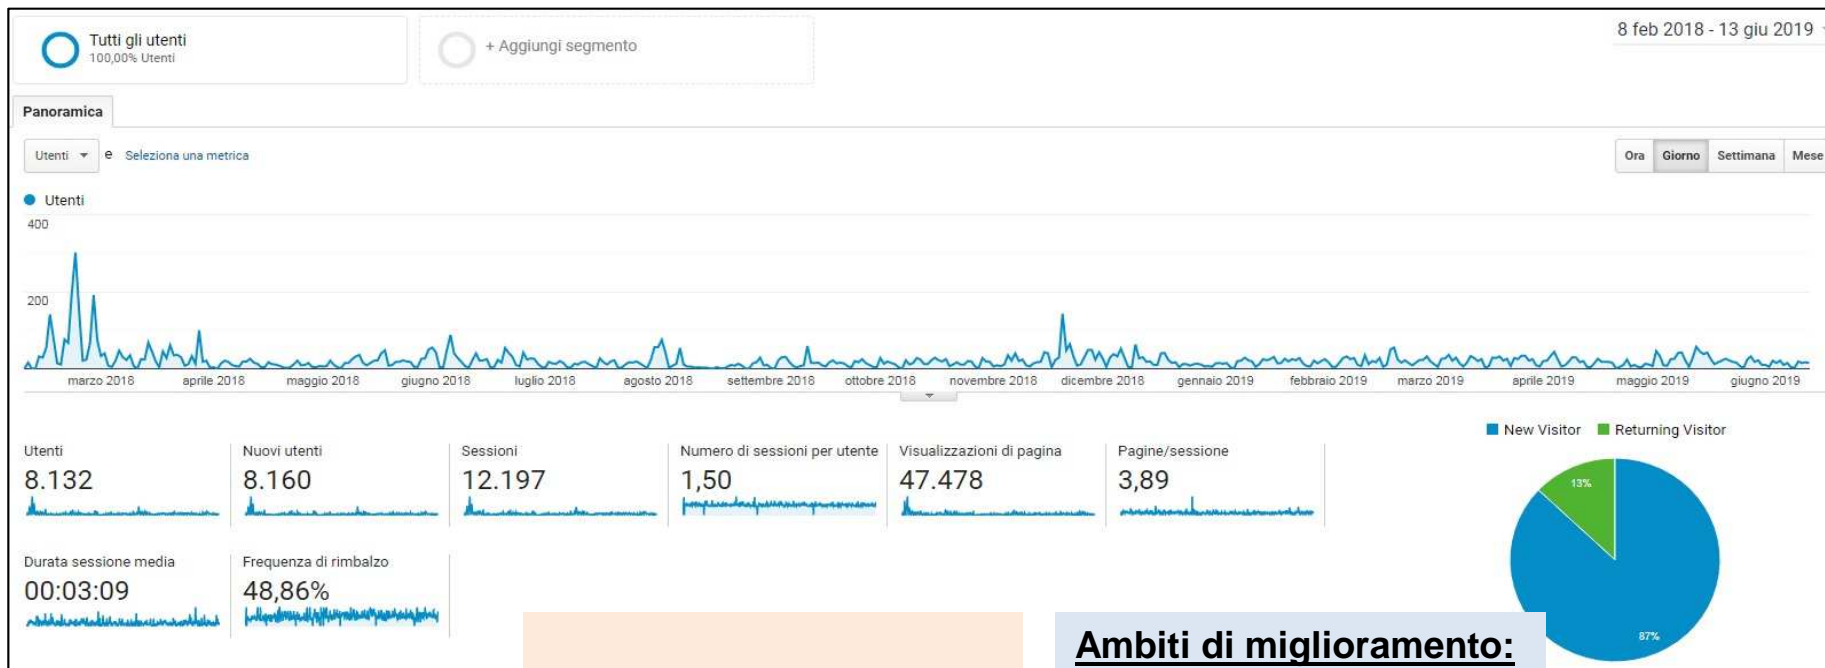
Tutti gli utenti
100,00% Utenti

+ Aggiungi segmento

8 feb 2018 - 13 giu 2019

Panoramica

Utenti ▾ e Seleziona una metrica

Ora | Giorno | Settimana | Mese

● Utenti

400

200

marzo 2018 aprile 2018 maggio 2018 giugno 2018 luglio 2018 agosto 2018 settembre 2018 ottobre 2018 novembre 2018 dicembre 2018 gennaio 2019 febbraio 2019 marzo 2019 aprile 2019 maggio 2019 giugno 2019

Utenti
8.132

Nuovi utenti
8.160

Sessioni
12.197

Numero di sessioni per utente
1,50

Visualizzazioni di pagina
47.478

Pagine/sessione
3,89

Durata sessione media
00:03:09

Frequenza di rimbalzo
48,86%

New Visitor Returning Visitor

13%

87%

Ambiti di miglioramento: